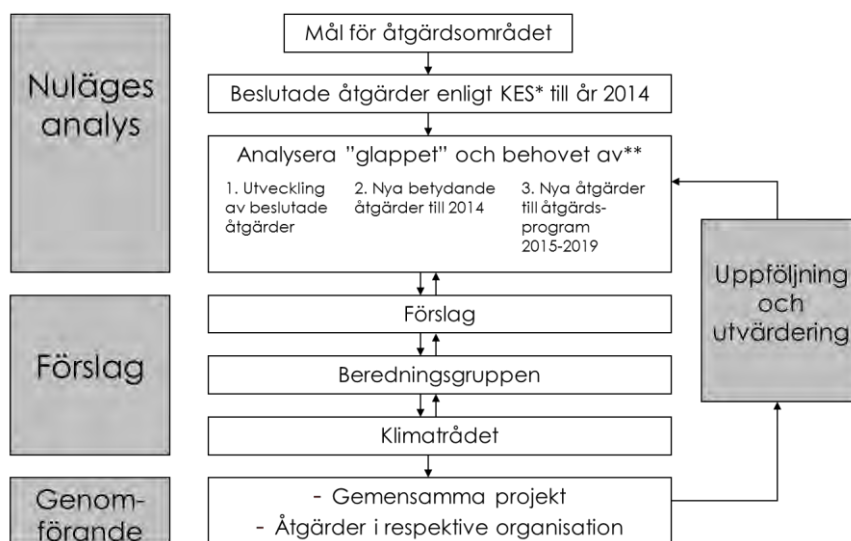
Nuläges analys

Mål för åtgärdsområdet

Beslutade åtgärder enligt KES* till år 2014

Analysera "glappet" och behovet av**

1. Utveckling av beslutade åtgärder

2. Nya betydande åtgärder till 2014

3. Nya åtgärder till åtgärdsprogram 2015-2019

Uppföljning och utvärdering

Förslag

Förslag

Beredningsgruppen

Klimatrådet

Genomförande

- Gemensamma projekt
- Åtgärder i respektive organisation